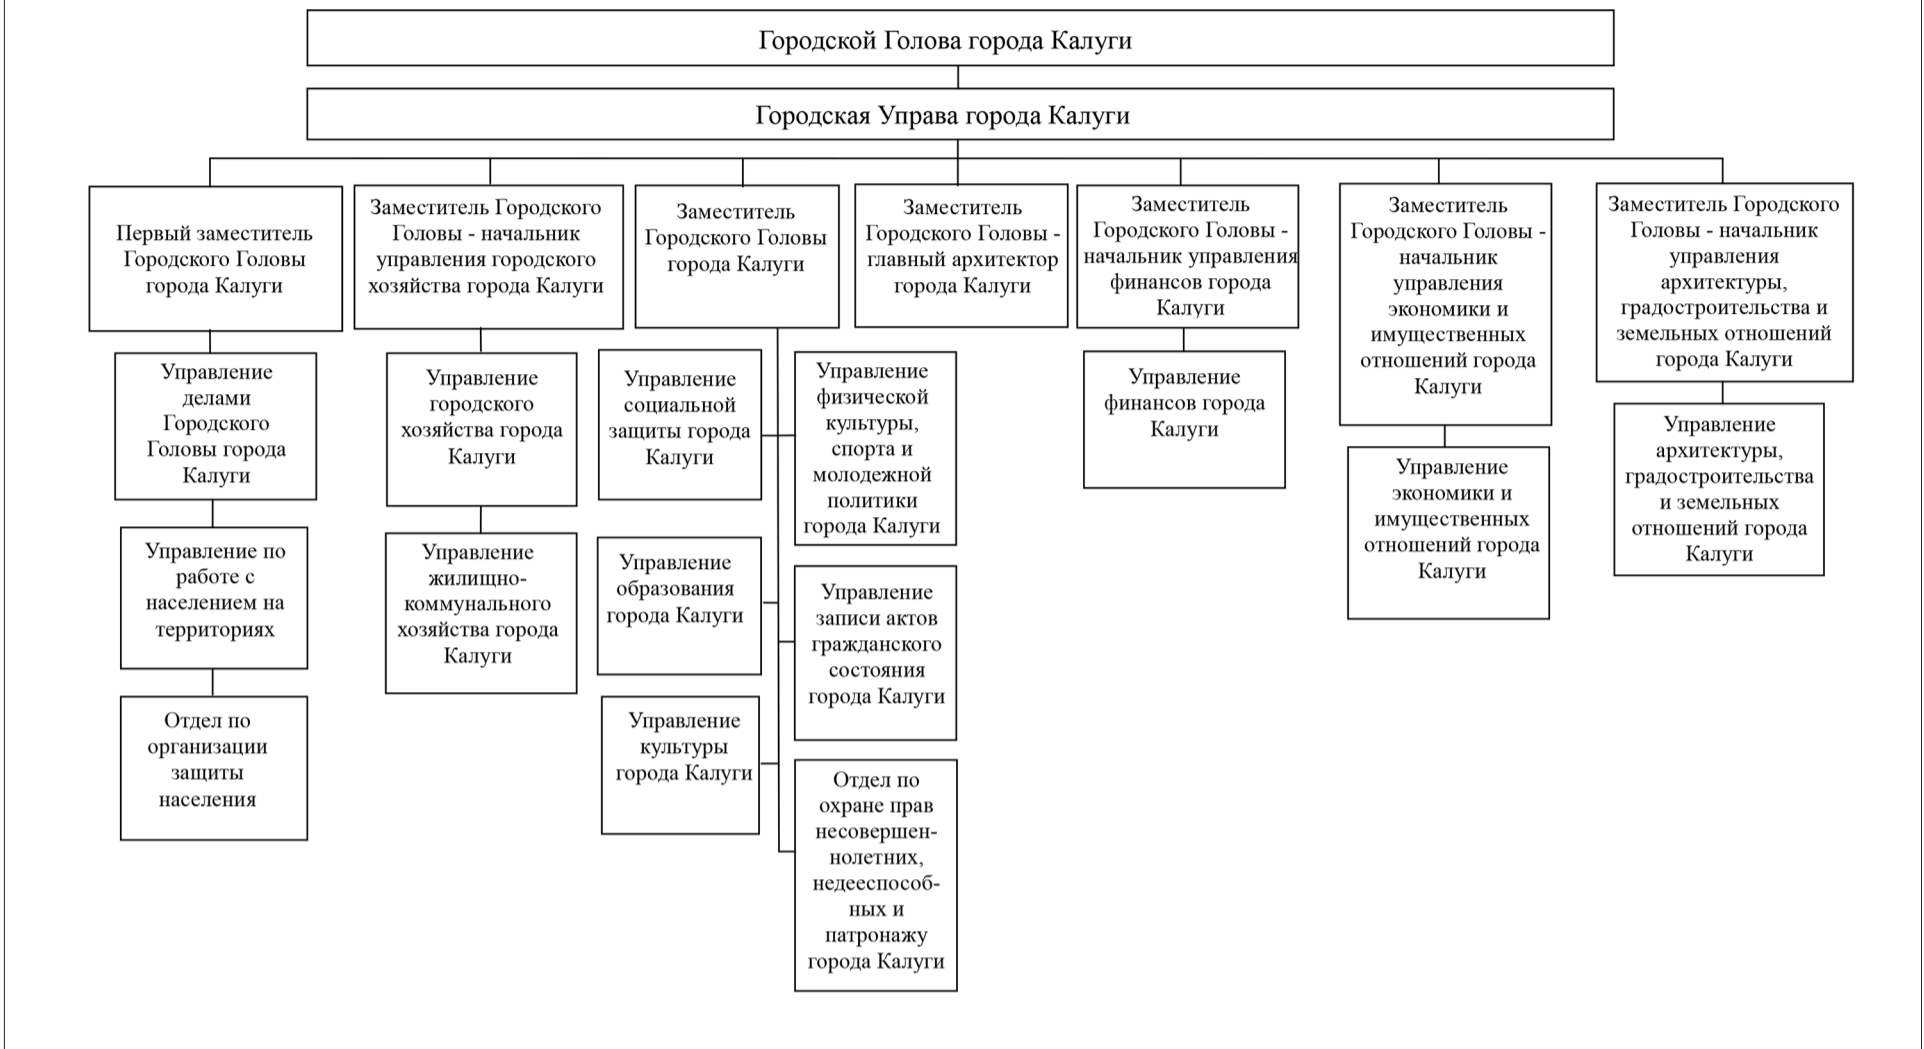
Городской Голова города Калуги

Городская Управа города Калуги

Первый заместитель Городского Головы города Калуги

Управление делами Городского Головы города Калуги

Управление по работе с населением на территориях

Отдел по организации защиты населения

Заместитель Городского Головы - начальник управления городского хозяйства города Калуги

Управление городского хозяйства города Калуги

Управление жилищно-коммунального хозяйства города Калуги

Заместитель Городского Головы города Калуги

Управление социальной защиты города Калуги

Управление образования города Калуги

Управление культуры города Калуги

Управление физической культуры, спорта и молодежной политики города Калуги

Управление записи актов гражданского состояния города Калуги

Отдел по охране прав несовершеннолетних, недееспособных и патронажу города Калуги

Заместитель Городского Головы - главный архитектор города Калуги

Заместитель Городского Головы - начальник управления финансов города Калуги

Управление финансов города Калуги

Заместитель Городского Головы - начальник управления экономики и имущественных отношений города Калуги

Управление экономики и имущественных отношений города Калуги

Заместитель Городского Головы - начальник управления архитектуры, градостроительства и земельных отношений города Калуги

Управление архитектуры, градостроительства и земельных отношений города Калуги